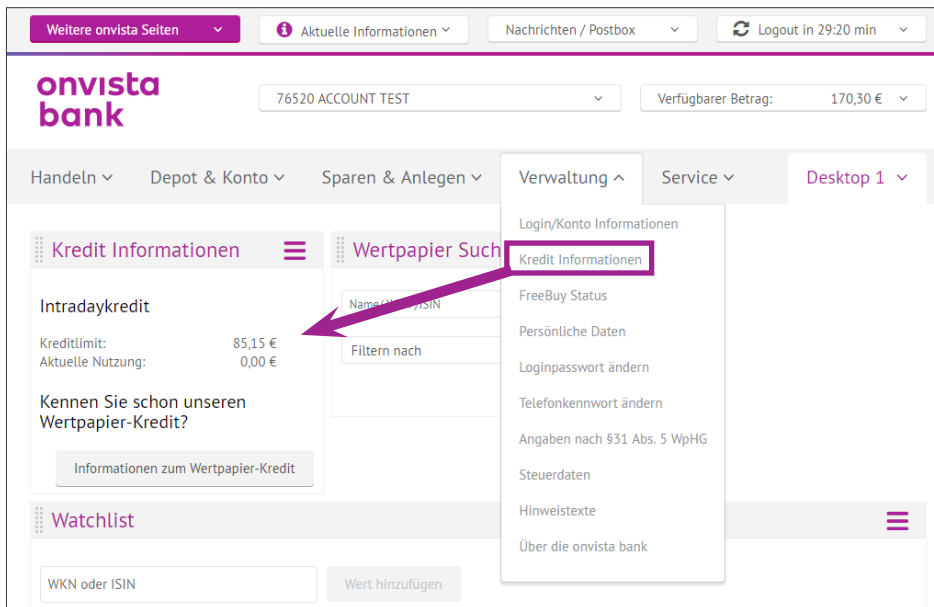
Weitere onvista Seiten
Aktuelle Informationen
Nachrichten / Postbox
Logout in 29:20 min

onvista bank

76520 ACCOUNT TEST
Verfügbarer Betrag: 170,30 €

Handeln
Depot & Konto
Sparen & Anlegen
Verwaltung
Service
Desktop 1

Kredit Informationen

Intradaykredit

| | |
|---|---|
| Kreditlimit: | 85,15 € |
| Aktuelle Nutzung: | 0,00 € |

Kennen Sie schon unseren Wertpapier-Kredit?

Informationen zum Wertpapier-Kredit

Wertpapier Such

Name/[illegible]/ISIN

Filtern nach

Login/Konto Informationen
Kredit Informationen
FreeBuy Status
Persönliche Daten
Loginpasswort ändern
Telefonkennwort ändern
Angaben nach §31 Abs. 5 WpHG
Steuerdaten
Hinweistexte
Über die onvista bank

Watchlist

WKN oder ISIN
Wert hinzufügen